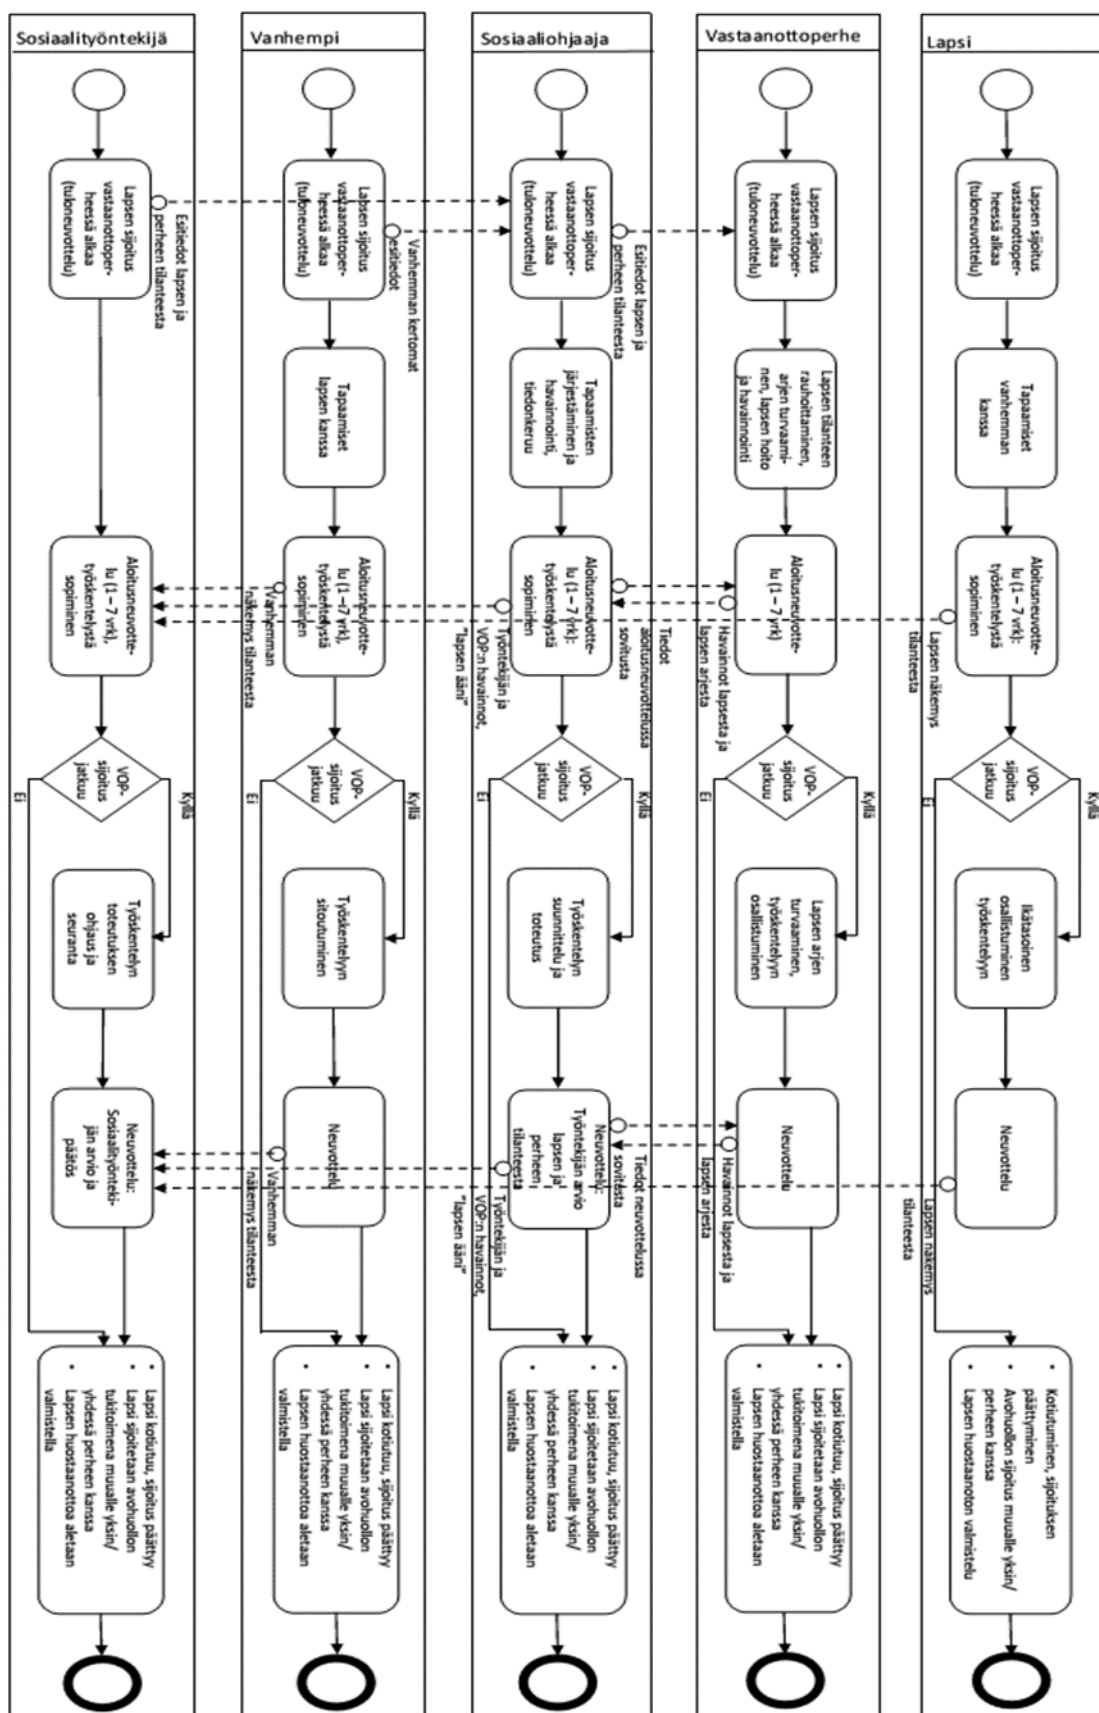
Sosiaalityöntekijä

Lapsen sijoitus vastaanottoperhessä alkaa (tulonevottelu)

Esitiedot lapsen ja perheen tilanteesta

Aloitusneuvottelu (1 – 7 vrk): työskentelystä sopiminen

VOP-sijoitus jatkuu

Kyllä

Ei

Työskentelyn toteutuksen ohjaus ja seuranta

Neuvottelu: Sosiaalityöntekijän arvio ja päätös

• Lapsi kotiutuu, sijoitus päättyy
• Lapsi sijoitetaan avohuollon tukitoimena muualle yksin/ yhdessä perheen kanssa
• Lapsen huostaanottoa aletaan valmistella

Vanhempi

Lapsen sijoitus vastaanottoperhessä alkaa (tulonevottelu)

Vanhemman kertomat esitiedot

Tapaamiset lapsen kanssa

Aloitusneuvottelu (1 – 7 vrk), työskentelystä sopiminen

Vanhemman näkemys tilanteesta

VOP-sijoitus jatkuu

Kyllä

Ei

Työskentelyn sitoutuminen

Neuvottelu

Vanhemman näkemys tilanteesta

• Lapsi kotiutuu, sijoitus päättyy
• Lapsi sijoitetaan avohuollon tukitoimena muualle yksin/ yhdessä perheen kanssa
• Lapsen huostaanottoa aletaan valmistella

Sosiaaliohjaaja

Lapsen sijoitus vastaanottoperhessä alkaa (tulonevottelu)

Esitiedot lapsen ja perheen tilanteesta

Tapaamisten järjestäminen ja havainnointi, tiedonkeruu

Aloitusneuvottelu (1 – 7 vrk): työskentelystä sopiminen

Työntekijän ja VOP:n havainnot, "lapsen ääni"

Tiedot aloitusneuvottelussa sovitusta

VOP-sijoitus jatkuu

Kyllä

Ei

Työskentelyn suunnittelu ja toteutus

Neuvottelu: Työntekijän arvio lapsen ja perheen tilanteesta

Työntekijän ja VOP:n havainnot, "lapsen ääni"

Tiedot neuvottelussa sovitusta

• Lapsi kotiutuu, sijoitus päättyy
• Lapsi sijoitetaan avohuollon tukitoimena muualle yksin/ yhdessä perheen kanssa
• Lapsen huostaanottoa aletaan valmistella

Vastaanottoperhe

Lapsen sijoitus vastaanottoperhessä alkaa (tulonevottelu)

Lapsen tilanteen rauhoittaminen, arjen turvaaminen, lapsen hoito ja havainnointi

Aloitusneuvottelu (1 – 7 vrk)

Havainnot lapsesta ja lapsen arjesta

VOP-sijoitus jatkuu

Kyllä

Ei

Lapsen arjen turvaaminen, työskentelyyn osallistuminen

Neuvottelu

Havainnot lapsesta ja lapsen arjesta

• Lapsi kotiutuu, sijoitus päättyy
• Lapsi sijoitetaan avohuollon tukitoimena muualle yksin/ yhdessä perheen kanssa
• Lapsen huostaanottoa aletaan valmistella

Lapsi

Lapsen sijoitus vastaanottoperhessä alkaa (tulonevottelu)

Tapaamiset vanhemman kanssa

Aloitusneuvottelu (1 – 7 vrk): työskentelystä sopiminen

Lapsen näkemys tilanteesta

VOP-sijoitus jatkuu

Kyllä

Ei

Ikätasoinen osallistuminen työskentelyyn

Neuvottelu

Lapsen näkemys tilanteesta

• Kotiutuminen, sijoituksen päättyminen
• Avohuollon sijoitus muualle yksin/ perheen kanssa
• Lapsen huostaanoton valmistelu